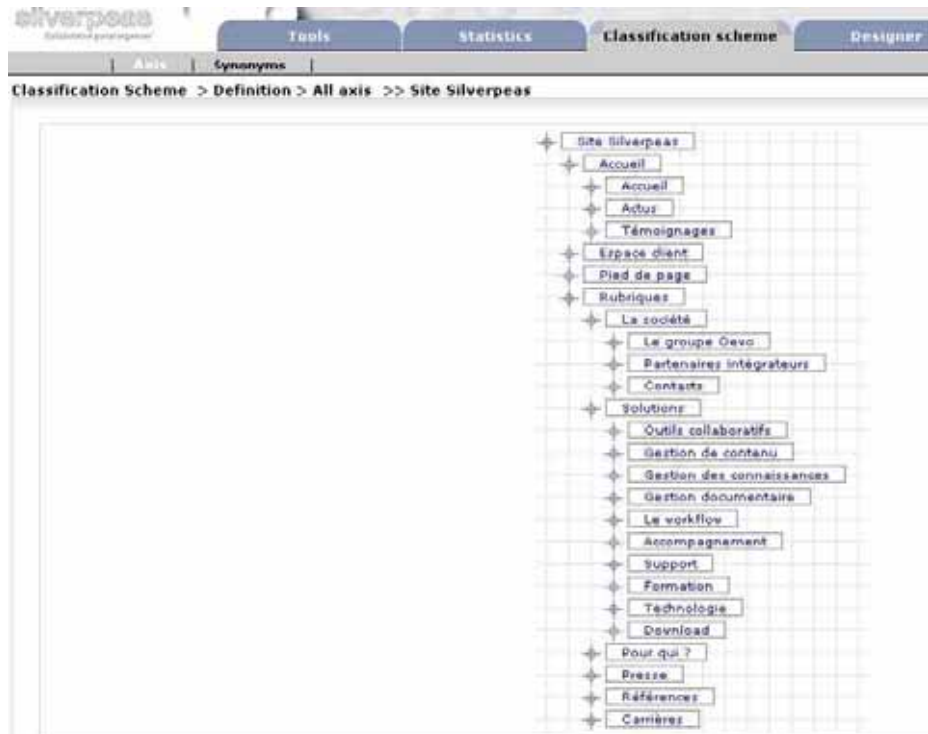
silverpeas
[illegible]

Tools | Statistics | Classification scheme | Designer

| Axis | Synonyms |

Classification Scheme > Definition > All axis >> Site Silverpeas

Site Silverpeas
Accueil
Accueil
Actus
Témoignages
Espace client
Pied de page
Rubriques
La société
Le groupe Oevo
Partenaires intégrateurs
Contacts
Solutions
Outils collaboratifs
Gestion de contenu
Gestion des connaissances
Gestion documentaire
Le workflow
Accompagnement
Support
Formation
Technologie
Download
Pour qui ?
Presse
Références
Carrières